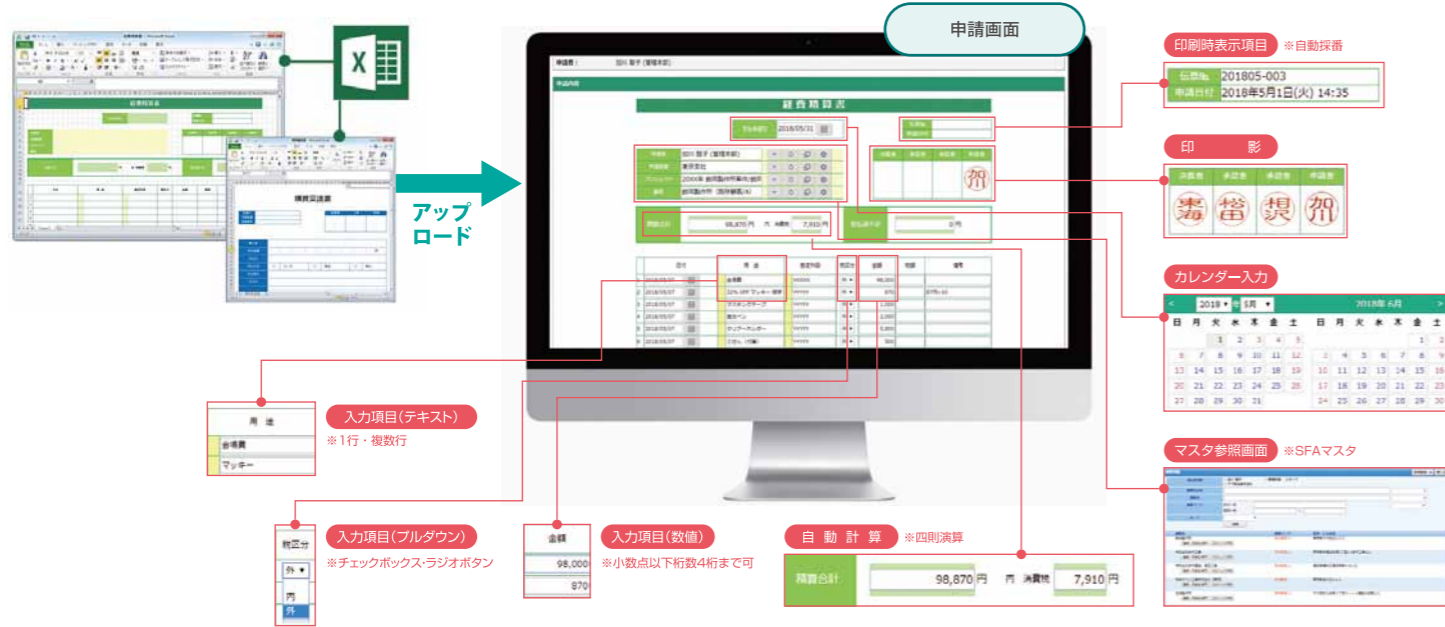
申請画面

アップロード

経費精算書

印刷時表示項目 ※自動採番

| 伝票No. | 201805-003 |
|---|---|
| 申請日付 | 2018年5月1日(火) 14:35 |

印影

| 決裁者 | 承認者 | 承認者 | 申請者 |
|---|---|---|---|
| 壽 | 留 | 望 | 賀 |

カレンダー入力

2018 年 5月　2018年 6月

日 月 火 水 木 金 土　日 月 火 水 木 金 土

マスタ参照画面 ※SFAマスタ

| 用途 |
|---|
| 会場費 |
| マッキー |

入力項目(テキスト)
※1行・複数行

税区分
外
内
外

入力項目(プルダウン)
※チェックボックス・ラジオボタン

| 金額 |
|---|
| 98,000 |
| 870 |

入力項目(数値)
※小数点以下桁数4桁まで可

自動計算 ※四則演算

精算合計　98,870 円　内 消費税　7,910 円